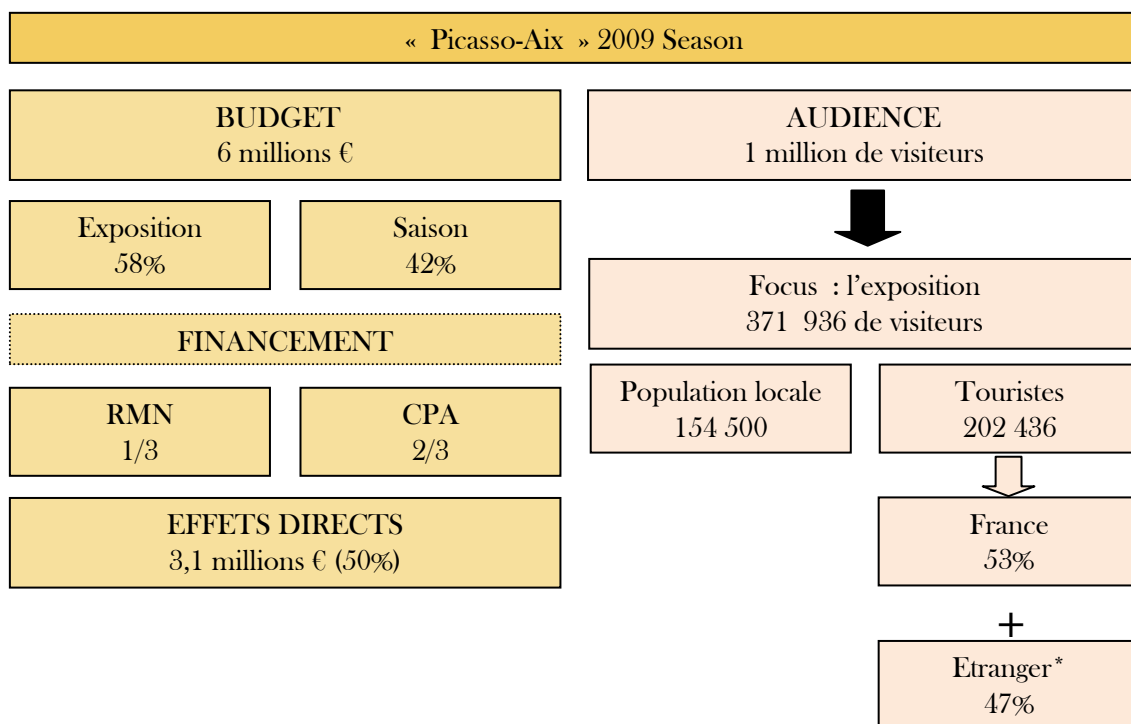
« Picasso-Aix » 2009 Season

BUDGET
6 millions €

Exposition
58%

Saison
42%

FINANCEMENT

RMN
1/3

CPA
2/3

EFFETS DIRECTS
3,1 millions € (50%)

AUDIENCE
1 million de visiteurs

Focus : l'exposition
371 936 de visiteurs

Population locale
154 500

Touristes
202 436

France
53%

+

Etranger*
47%